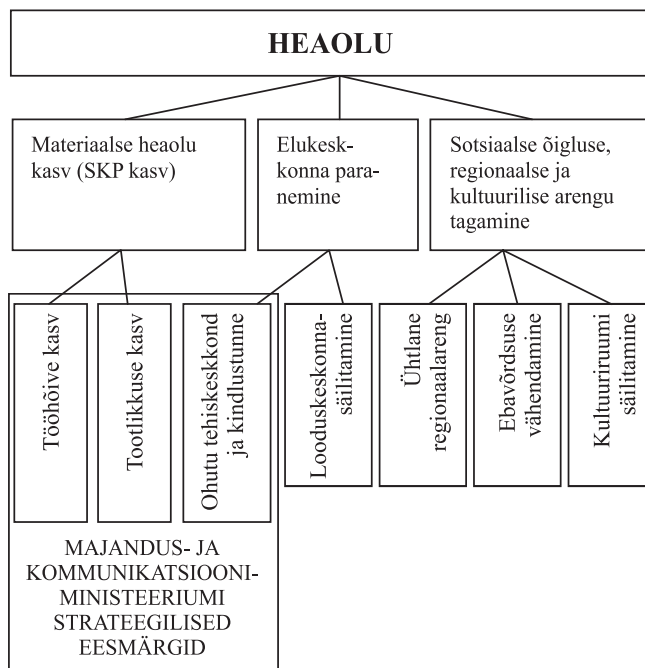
HEAOLU

Materiaalse heaolu kasv (SKP kasv)

Elukeskkonna paranemine

Sotsiaalse õigluse, regionaalse ja kultuurilise arengu tagamine

Tööhõive kasv

Tootlikkuse kasv

Ohutu tehiskeskkond ja kindlustunne

Looduskeskkonna säilitamine

Ühtlane regionaalareng

Ebavõrdsuse vähendamine

Kultuuriruumi säilitamine

MAJANDUS- JA KOMMUNIKATSIOONIMINISTEERIUMI STRATEEGILISED EESMÄRGID